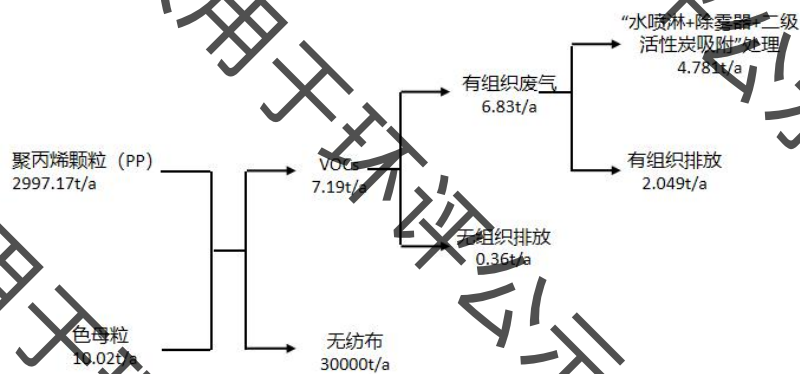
聚丙烯颗粒（PP）
2997.17t/a

色母粒
10.02t/a

VOCs
7.19t/a

无纺布
30000t/a

有组织废气
6.83t/a

无组织排放
0.36t/a

“水喷淋+除雾器+二级活性炭吸附”处理
4.781t/a

有组织排放
2.049t/a

用于环评公示
用于环评公示